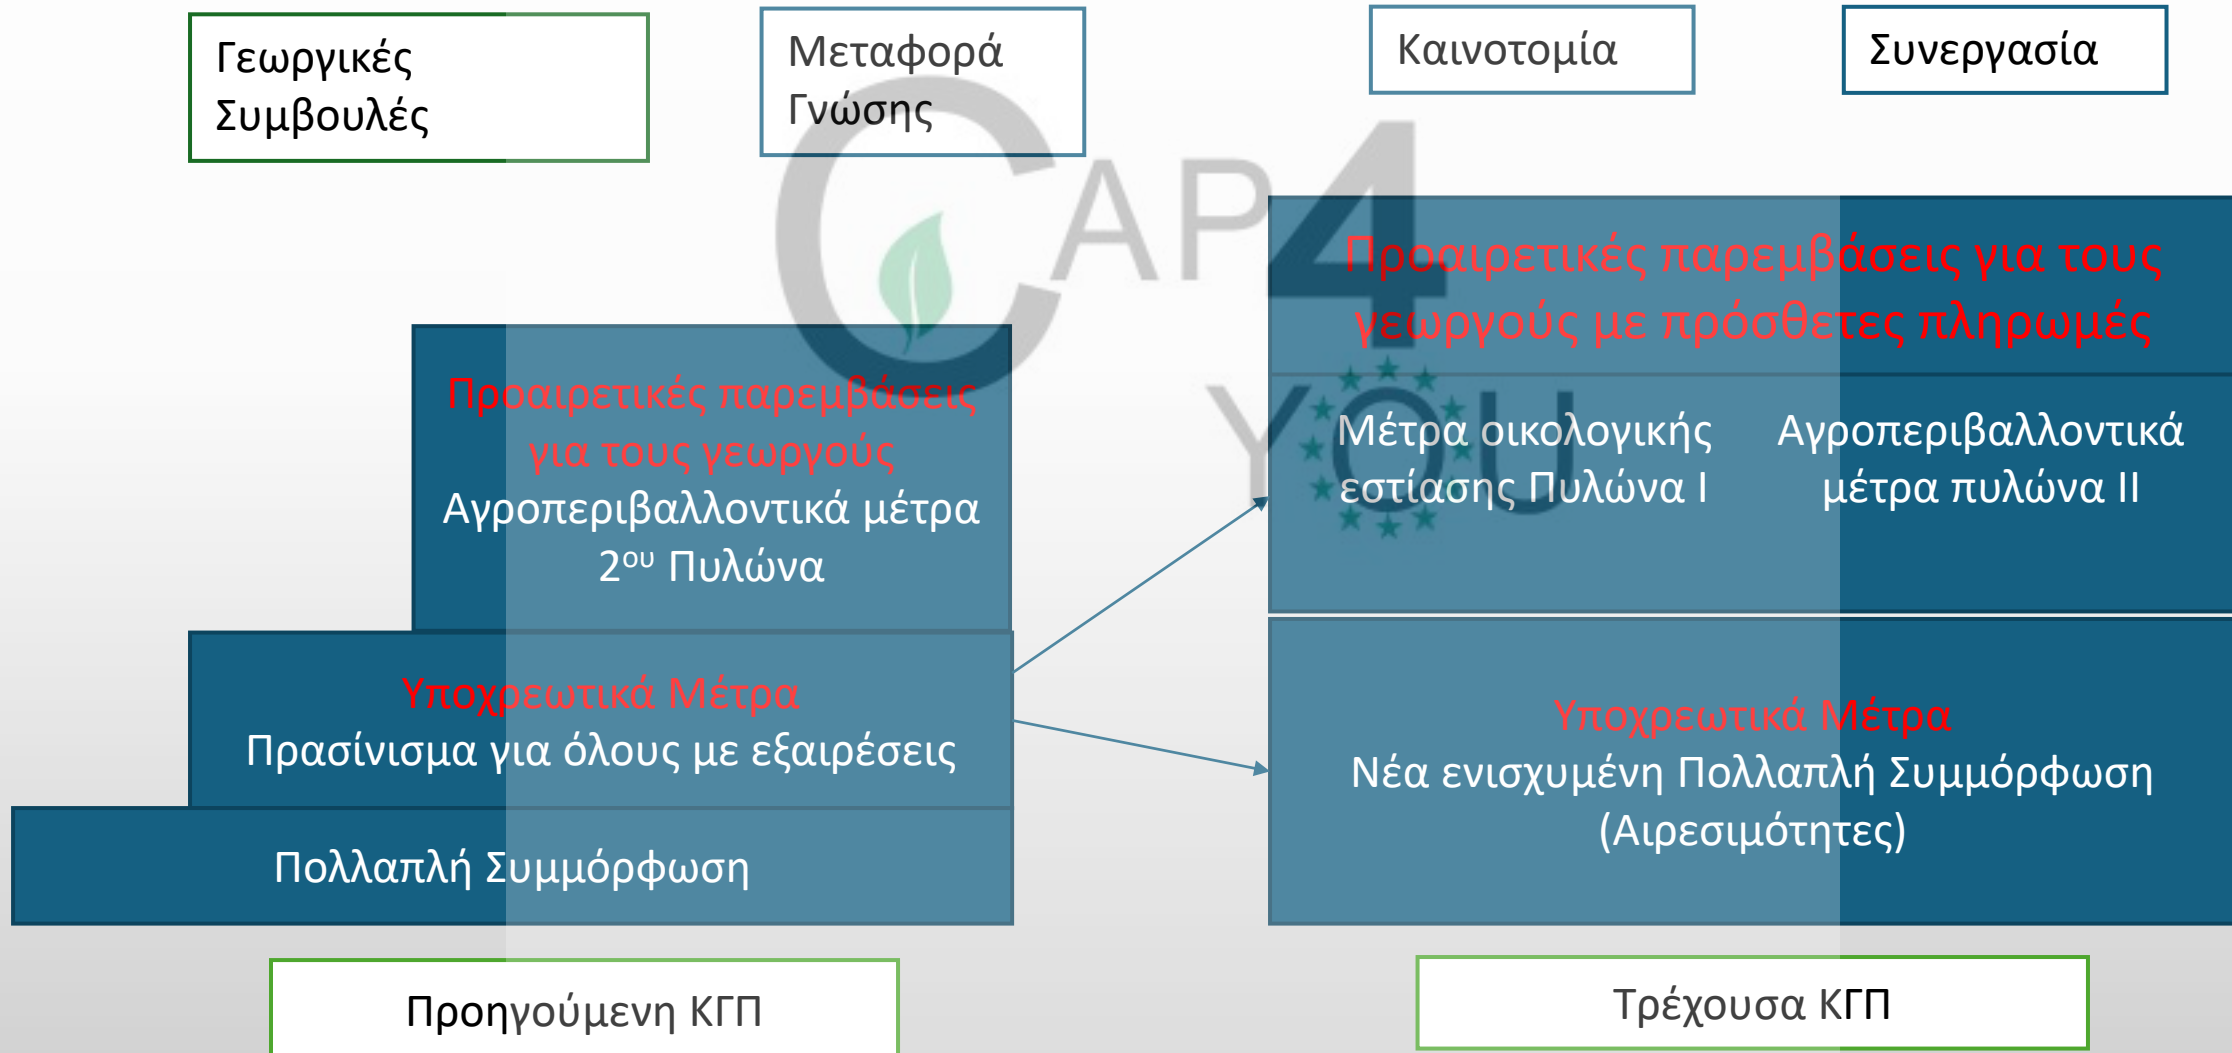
Γεωργικές Συμβουλές

Μεταφορά Γνώσης

Καινοτομία

Συνεργασία

CAP4YOU

Προαιρετικές παρεμβάσεις για τους γεωργούς
Αγροπεριβαλλοντικά μέτρα $2^{ου}$ Πυλώνα

Υποχρεωτικά Μέτρα
Πρασίνισμα για όλους με εξαιρέσεις

Πολλαπλή Συμμόρφωση

Προαιρετικές παρεμβάσεις για τους γεωργούς με πρόσθετες πληρωμές

Μέτρα οικολογικής εστίασης Πυλώνα Ι

Αγροπεριβαλλοντικά μέτρα πυλώνα ΙΙ

Υποχρεωτικά Μέτρα
Νέα ενισχυμένη Πολλαπλή Συμμόρφωση (Αιρεσιμότητες)

Προηγούμενη ΚΓΠ

Τρέχουσα ΚΓΠ